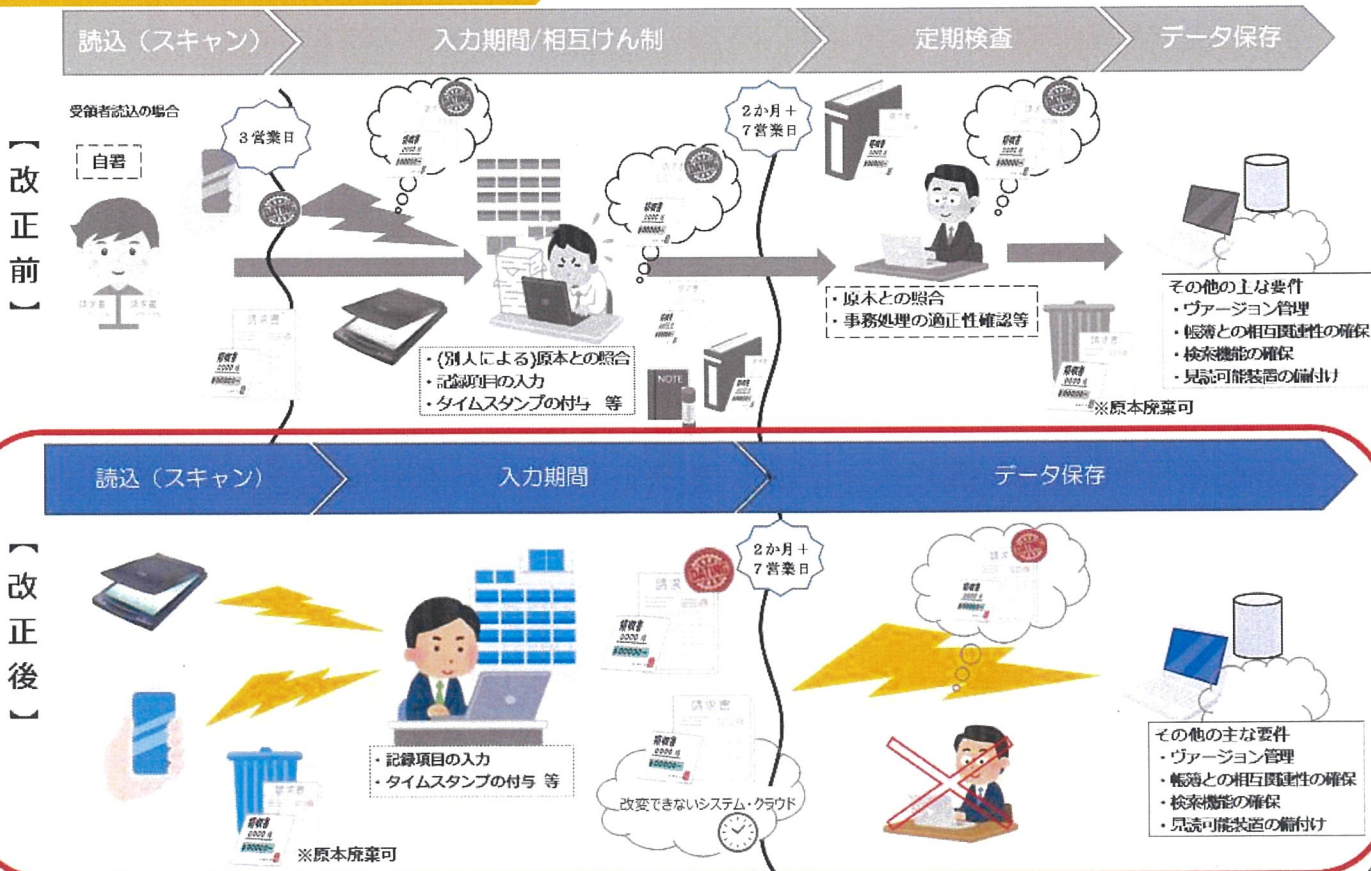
読込（スキャン）　入力期間/相互けん制　定期検査　データ保存

【改正前】

受領者読込の場合

自署

3営業日

2か月＋7営業日

・(別人による)原本との照合
・記録項目の入力
・タイムスタンプの付与　等

・原本との照合
・事務処理の適正性確認等

その他の主な要件
・ヴァージョン管理
・帳簿との相互関連性の確保
・検索機能の確保
・見読可能装置の備付け

※原本廃棄可

読込（スキャン）　入力期間　データ保存

【改正後】

2か月＋7営業日

・記録項目の入力
・タイムスタンプの付与 等

改変できないシステム・クラウド

その他の主な要件
・ヴァージョン管理
・帳簿との相互関連性の確保
・検索機能の確保
・見読可能装置の備付け

※原本廃棄可